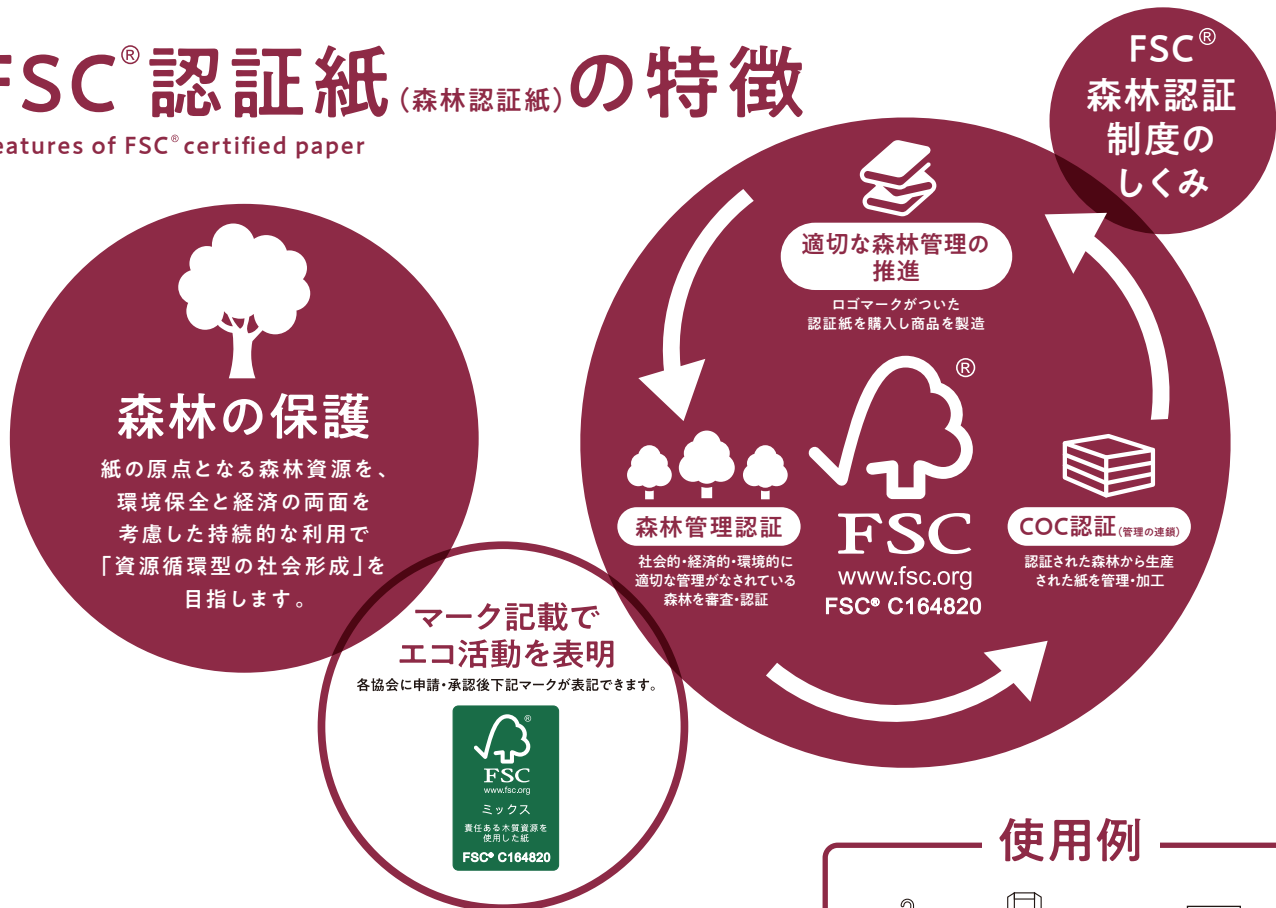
FSC® 認証紙(森林認証紙)の特徴
eatures of FSC® certified paper

森林の保護
紙の原点となる森林資源を、環境保全と経済の両面を考慮した持続的な利用で「資源循環型の社会形成」を目指します。

マーク記載でエコ活動を表明
各協会に申請・承認後下記マークが表記できます。

FSC
www.fsc.org
ミックス
責任ある木質資源を使用した紙
FSC® C164820

FSC® 森林認証制度のしくみ

適切な森林管理の推進
ロゴマークがついた認証紙を購入し商品を製造

森林管理認証
社会的・経済的・環境的に適切な管理がなされている森林を審査・認証

FSC
www.fsc.org
FSC® C164820

COC認証(管理の連鎖)
認証された森林から生産された紙を管理・加工

使用例